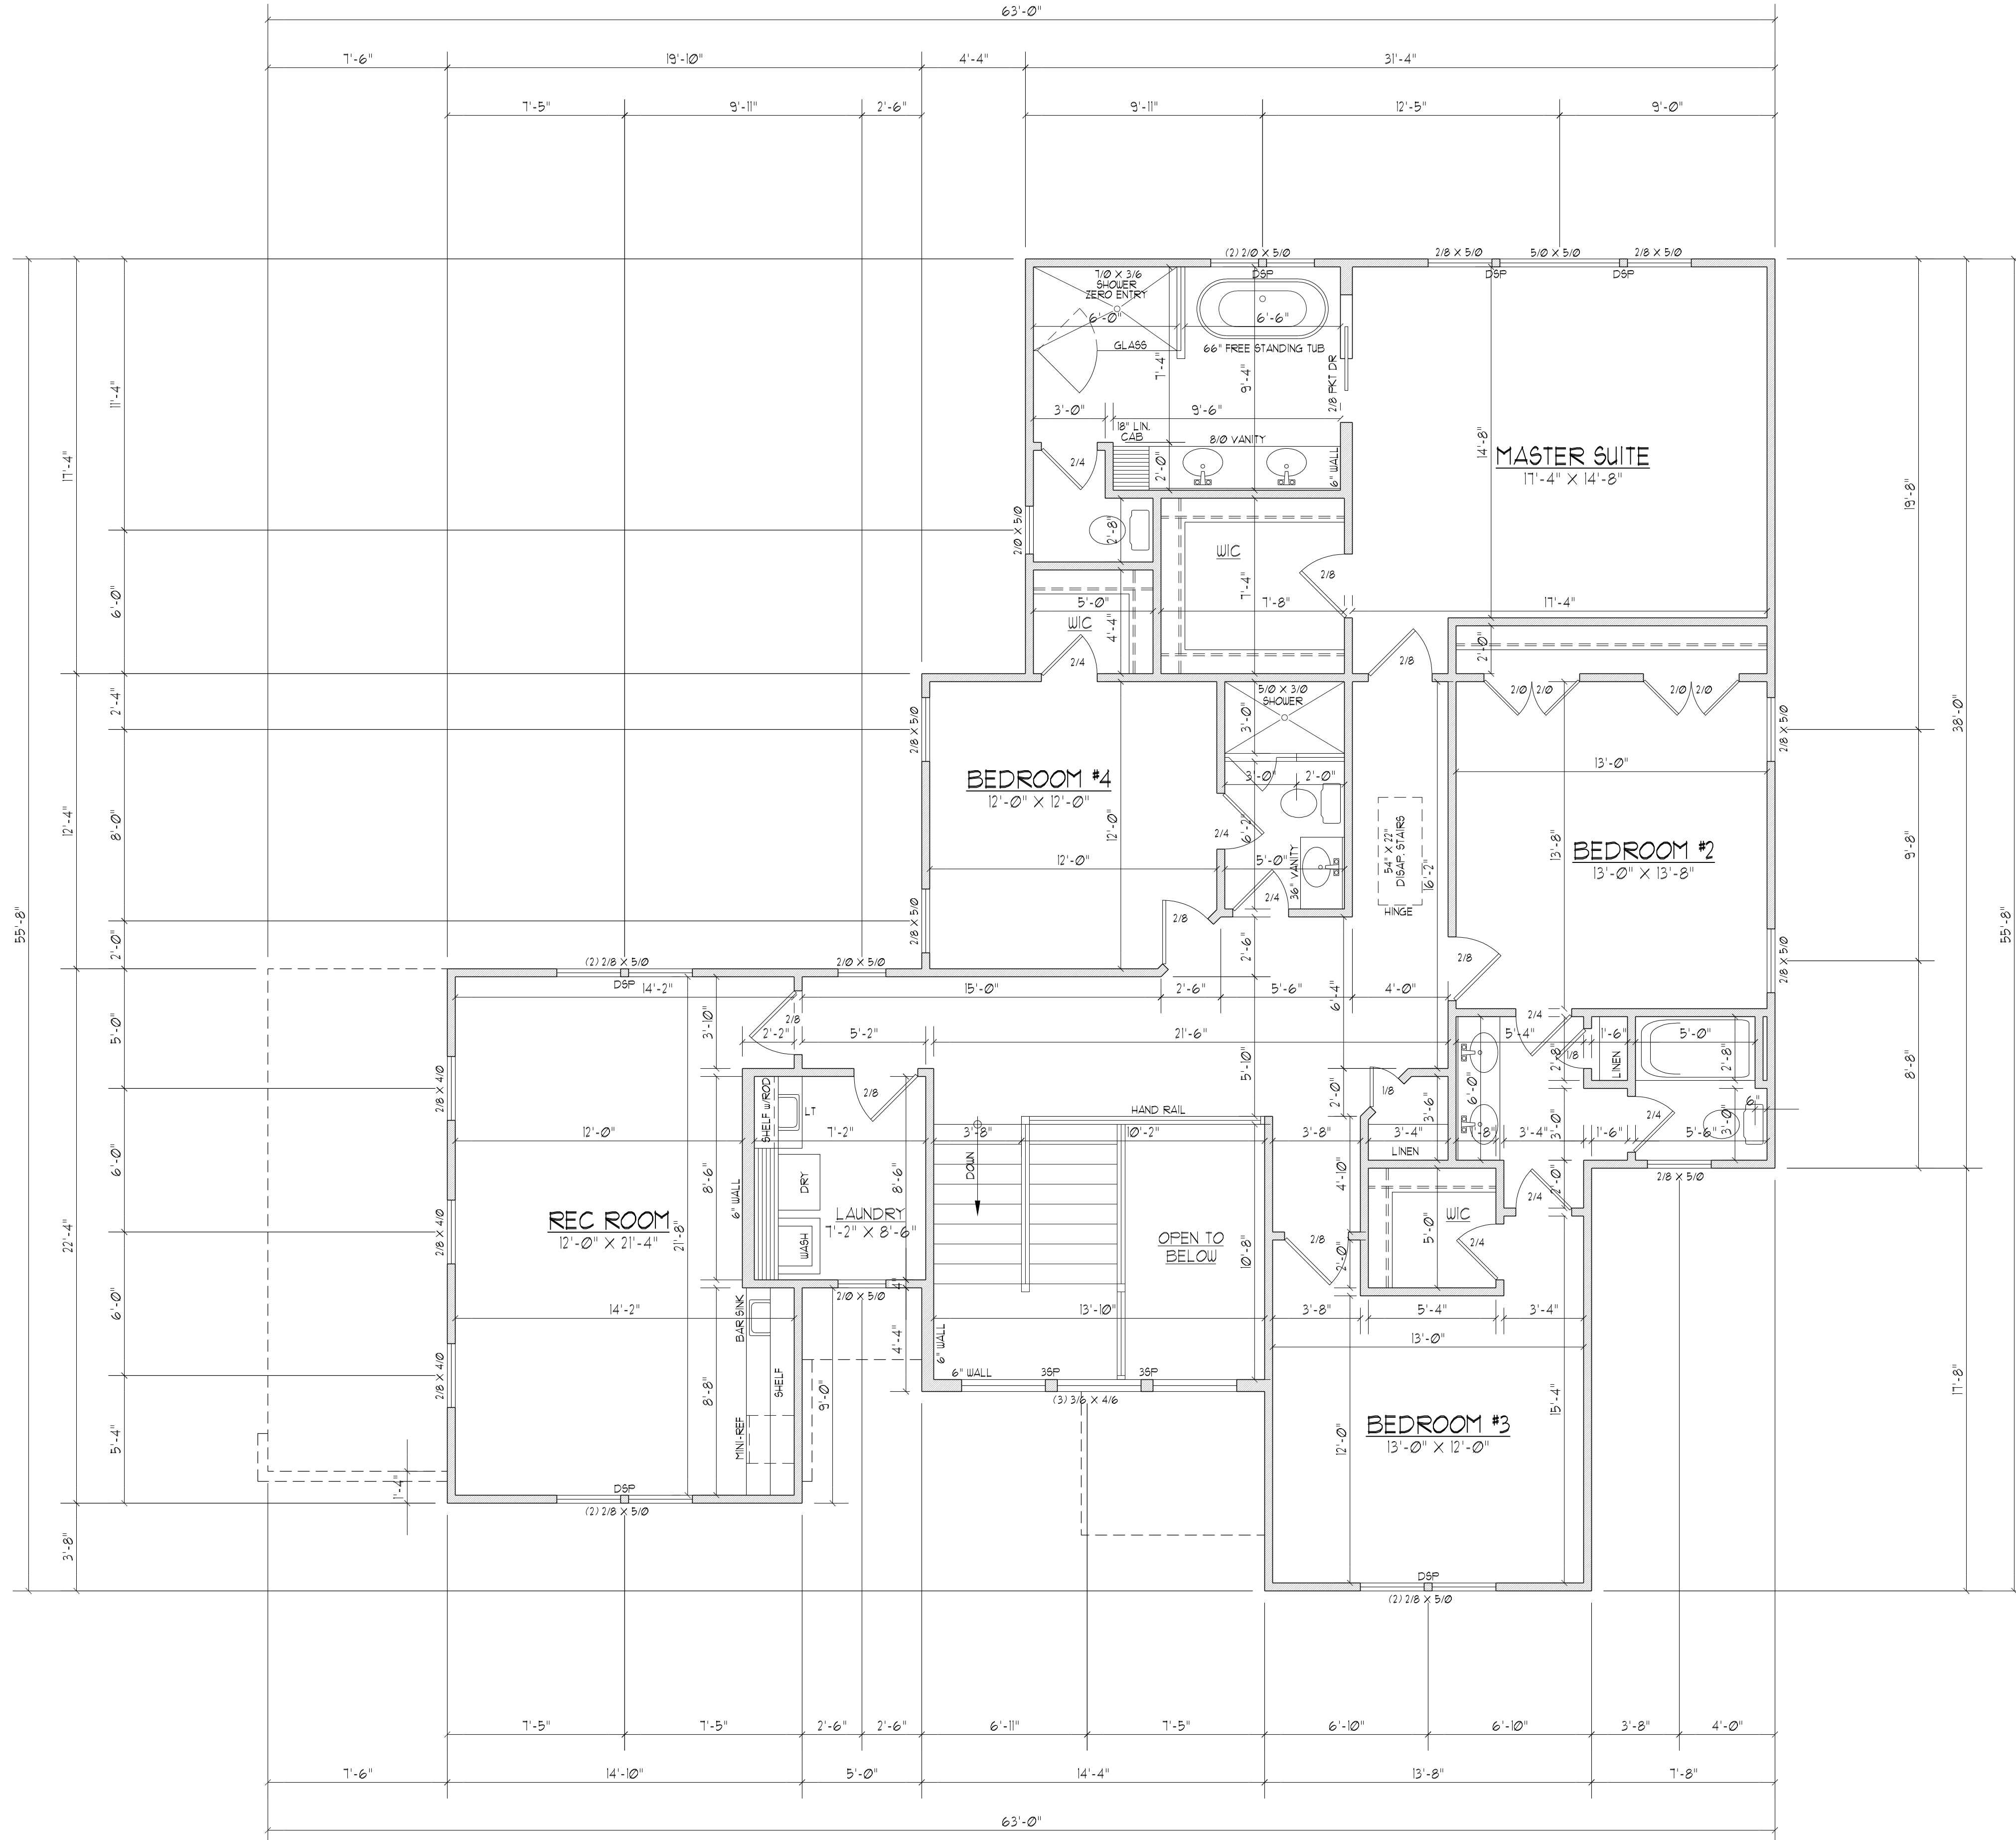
63'-0"

7'-6" 19'-10" 4'-4" 31'-4"

7'-5" 9'-11" 2'-6" 9'-11" 12'-5" 9'-0"

(2) 2/0 X 5/0 2/8 X 5/0 5/0 X 5/0 2/8 X 5/0
DSP DSP DSP

7/0 X 3/6 SHOWER ZERO ENTRY
6'-0"
GLASS
6'-6"
66" FREE STANDING TUB
7'-4"
9'-4"
2/8 PKT DR
3'-0" 9'-6"
18" LIN. CAB
8/0 VANITY
2/4
2'-0"
6" WALL
2/0 X 5/0
2'-8"

MASTER SUITE
17'-4" X 14'-8"
14'-8"

WIC
7'-4"
7'-8"
2/8
17'-4"

5'-0"
4'-4"
WIC
2/4
2/8
2'-0"
2/0 2/0 2/0 2/0

5/0 X 3/0 SHOWER
3'-0"
3'-0" 2'-0"

BEDROOM #4
12'-0" X 12'-0"
12'-0"
12'-0"
2/8 X 5/0
2/8 X 5/0
2/4
6'-2"
5'-0"
36" VANITY
2/4
2/8
54" X 22" DISAP. STAIRS
16'-2"
HINGE

13'-0"
BEDROOM #2
13'-0" X 13'-8"
13'-8"
2/8 X 5/0
2/8 X 5/0
2/8

(2) 2/8 X 5/0 2/0 X 5/0
DSP 14'-2"
15'-0"
2'-6" 5'-6" 4'-0"
2'-6"
6'-4"
3'-10"
2/8
2'-2" 5'-2"
21'-6"
5'-10"
2/4
5'-4"
1/8
1'-6"
LINEN
5'-0"
2'-8"
2'-8"

SHELF W/ROD
LT
2/8
12'-0"
7'-2"
DRY
LAUNDRY
7'-2" X 8'-6"
8'-6"
8'-6"
6" WALL
WASH
3'-8"
HAND RAIL
10'-2"
DOWN
3'-8"
3'-4"
1/8
2'-0"
3'-6"
6'-0"
1'-8"
3'-4"
3'-0"
1'-6"
2/4
5'-6"
3'-0"
6"
LINEN
2/8 X 5/0

REC ROOM
12'-0" X 21'-4"
21'-8"
2/8 X 4/0
2/8 X 4/0
2/8 X 4/0

OPEN TO BELOW
10'-8"
2/8
2'-0"
4'-10"
WIC
5'-0"
2/4
2/4
2'-0"

14'-2"
BAR SINK
2/0 X 5/0
13'-10"
3'-8" 5'-4" 3'-4"
4'-4"
6" WALL
13'-0"
SHELF
9'-0"
8'-8"
6" WALL
3SP 3SP
(3) 3/6 X 4/6
MINI-REF

BEDROOM #3
13'-0" X 12'-0"
12'-0"
15'-4"

1'-4"
DSP
(2) 2/8 X 5/0
DSP
(2) 2/8 X 5/0

17'-4" 11'-4" 6'-0" 2'-4" 12'-4" 8'-0" 2'-0" 5'-0" 6'-0" 22'-4" 6'-0" 5'-4" 3'-8" 55'-8"

19'-8" 38'-0" 9'-8" 8'-8" 17'-8" 55'-8"

7'-5" 7'-5" 2'-6" 2'-6" 6'-11" 7'-5" 6'-10" 6'-10" 3'-8" 4'-0"

7'-6" 14'-10" 5'-0" 14'-4" 13'-8" 7'-8"

63'-0"